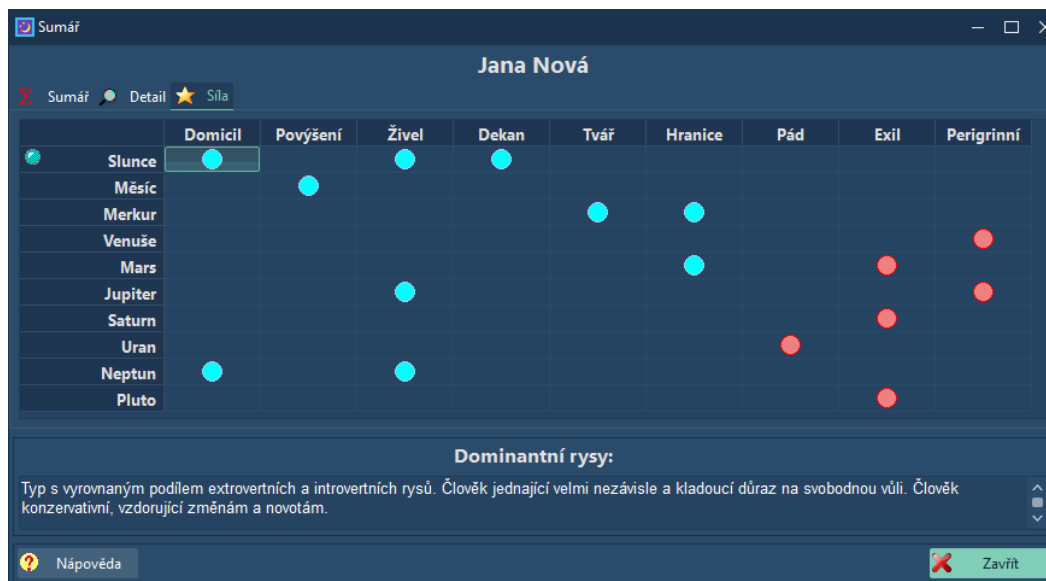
Sumář

Jana Nová

Sumář Detail Síla

| | Domicil | Povýšení | Živel | Dekan | Tvář | Hranice | Pád | Exil | Perigrinní |
|---|---|---|---|---|---|---|---|---|---|
| Slunce | | | | | | | | | |
| Měsíc | | | | | | | | | |
| Merkur | | | | | | | | | |
| Venuše | | | | | | | | | |
| Mars | | | | | | | | | |
| Jupiter | | | | | | | | | |
| Saturn | | | | | | | | | |
| Uran | | | | | | | | | |
| Neptun | | | | | | | | | |
| Pluto | | | | | | | | | |

Dominantní rysy:

Typ s vyrovnaným podílem extrovertních a introvertních rysů. Člověk jednající velmi nezávisle a kladoucí důraz na svobodnou vůli. Člověk konzervativní, vzdorující změnám a novotám.

Nápověda

Zavřít